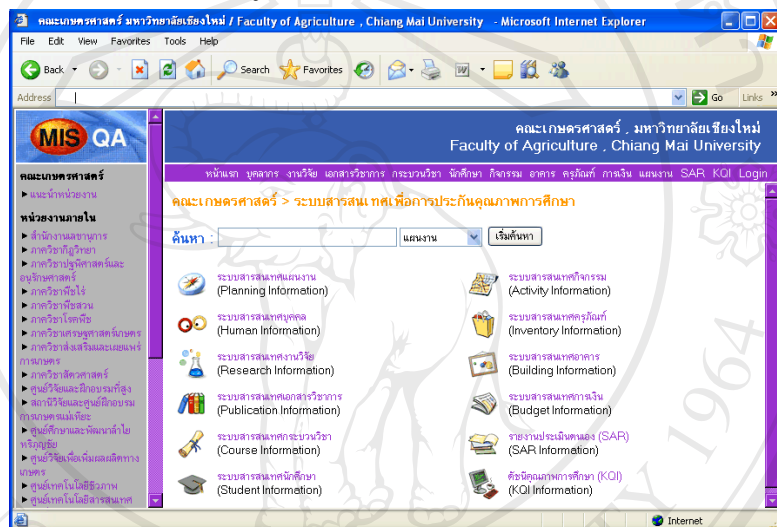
คณะเกษตรศาสตร์ มหาวิทยาลัยเชียงใหม่ / Faculty of Agriculture , Chiang Mai University - Microsoft Internet Explorer

File Edit View Favorites Tools Help

Back Search Favorites

Address Go Links »

MIS QA

คณะเกษตรศาสตร์
► แนะนำหน่วยงาน

หน่วยงานภายใน
► สำนักงานเลขานุการ
► ภาควิชาปฐพีวิทยา
► ภาควิชาปฐพีศาสตร์และอนุรักษศาสตร์
► ภาควิชาพืชไร่
► ภาควิชาพืชสวน
► ภาควิชาโรคพืช
► ภาควิชาเศรษฐศาสตร์เกษตร
► ภาควิชาส่งเสริมและเผยแพร่การเกษตร
► ภาควิชาสัตวศาสตร์
► ศูนย์วิจัยและฝึกอบรมที่สูง
► สถานีวิจัยและศูนย์ฝึกอบรมการเกษตรแม่เหียะ
► ศูนย์ศึกษาและพัฒนาลำไยหริภุญชัย
► ศูนย์วิจัยเพื่อเพิ่มผลผลิตทางเกษตร
► ศูนย์เทคโนโลยีชีวภาพ
► ศูนย์เทคโนโลยีสารสนเทศ

คณะเกษตรศาสตร์ , มหาวิทยาลัยเชียงใหม่
Faculty of Agriculture , Chiang Mai University

หน้าแรก บุคลากร งานวิจัย เอกสารวิชาการ กระบวนวิชา นักศึกษา กิจกรรม อาคาร ครุภัณฑ์ การเงิน แผนงาน SAR KQI Login

คณะเกษตรศาสตร์ > ระบบสารสนเทศเพื่อการประกันคุณภาพการศึกษา

ค้นหา : แผนงาน เริ่มค้นหา

ระบบสารสนเทศแผนงาน
(Planning Information)

ระบบสารสนเทศกิจกรรม
(Activity Information)

ระบบสารสนเทศบุคคล
(Human Information)

ระบบสารสนเทศครุภัณฑ์
(Inventory Information)

ระบบสารสนเทศงานวิจัย
(Research Information)

ระบบสารสนเทศอาคาร
(Building Information)

ระบบสารสนเทศเอกสารวิชาการ
(Publication Information)

ระบบสารสนเทศการเงิน
(Budget Information)

ระบบสารสนเทศกระบวนวิชา
(Course Information)

รายงานประเมินตนเอง (SAR)
(SAR Information)

ระบบสารสนเทศนักศึกษา
(Student Information)

ตัวบ่งชี้คุณภาพการศึกษา (KQI)
(KQI Information)

Internet